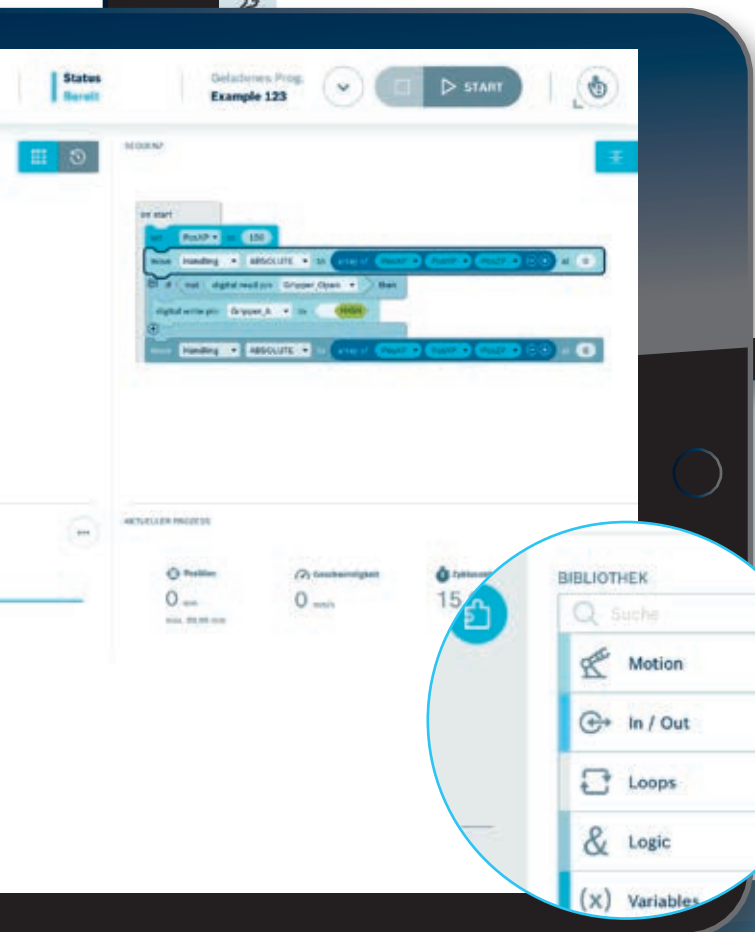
Status
Bereit

Geladenes Prog.
Example 123

START

SEQUENZ

on start
set PosXP to 150
move Handling ABSOLUTE to array of PosXP PosXP PosXP at 0
if not digital read pin Gripper_Open then
digital write pin Gripper_k to HIGH
move Handling ABSOLUTE to array of PosXP PosXP PosXP at 0

AKTUELLER PROZESS

Position
0 mm
max. 99,99 mm

Geschwindigkeit
0 mm/s

Zykluszeit
15

BIBLIOTHEK

Suche

Motion

In / Out

Loops

Logic

Variables